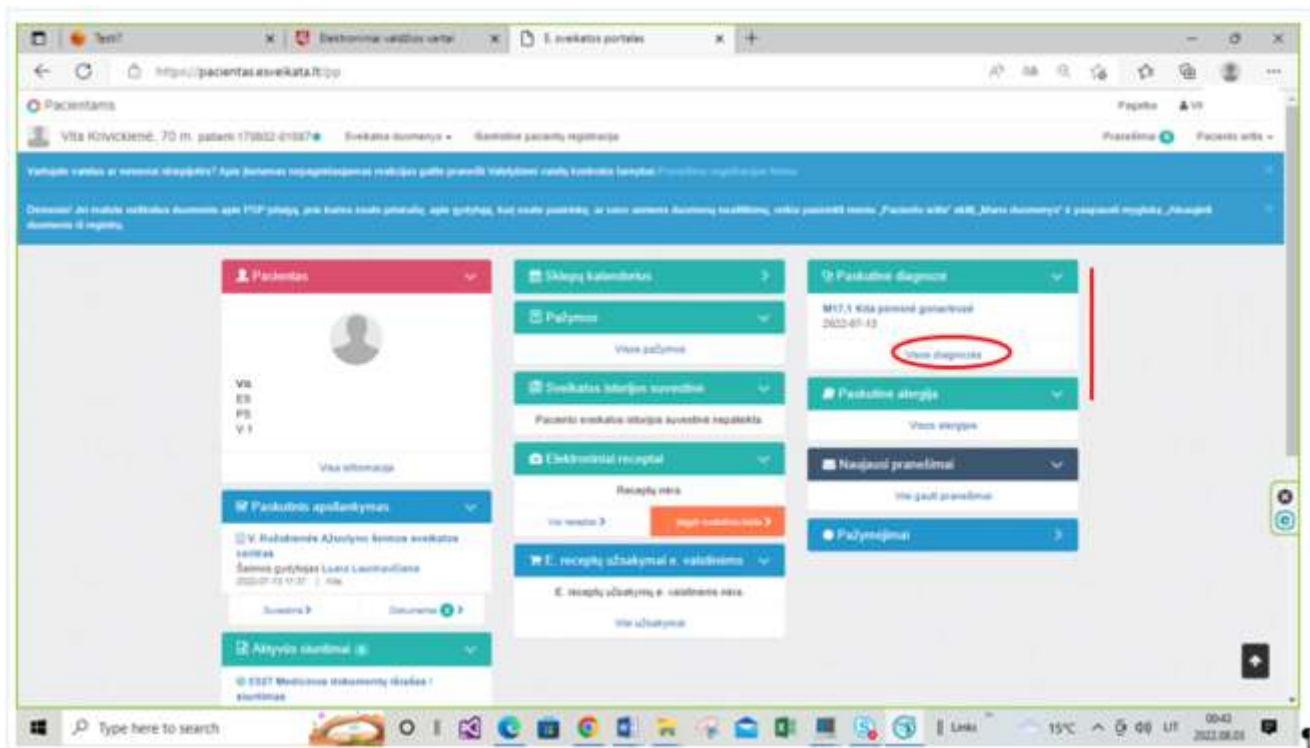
Test7 | Elektroninės valdžios vartai | E. sveikatos portalas

https://pacientas.esveikata.lt/pp

Pacientams

Pagalba

Vita Krivickienė, 70 m. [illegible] Sveikatos duomenys ▾ Elektroninė pacientų registracija

Pranešimai Paciento aplinka ▾

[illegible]

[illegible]

Pacientas

VB
ES
PS
V 1

Visa informacija

Paskutinis apsilankymas

V. Pažaislienės Ažuolyno šeimos sveikatos centras
Šeimos gydytojas Luana Laumavičiene
2022-07-13 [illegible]

Suvestinė Dokumentai

Aktyvūs siuntimai

E027 Medicinos dokumentų išrašas / siuntimas

Sklepų kalendorius

Pažymos

Visos pažymos

Sveikatos istorijos suvestinė

Paciento sveikatos istorijos suvestinė nepateikta

Elektroniniai receptai

Receptų nėra

Visi receptai

Užsakymai e. valdžioje

E. receptų užsakymai e. valdžioje

E. receptų užsakymų e. valdžioje nėra

Visi užsakymai

Paskutinė diagnozė

M17.1 Kita pirminė gonartrozė
2022-07-13

Visos diagnozės

Paskutinė alergija

Visos alergijos

Naujausi pranešimai

Visi gauti pranešimai

Pažymėjimai

Type here to search

Links 15°C LIT 00:43 2022.08.03